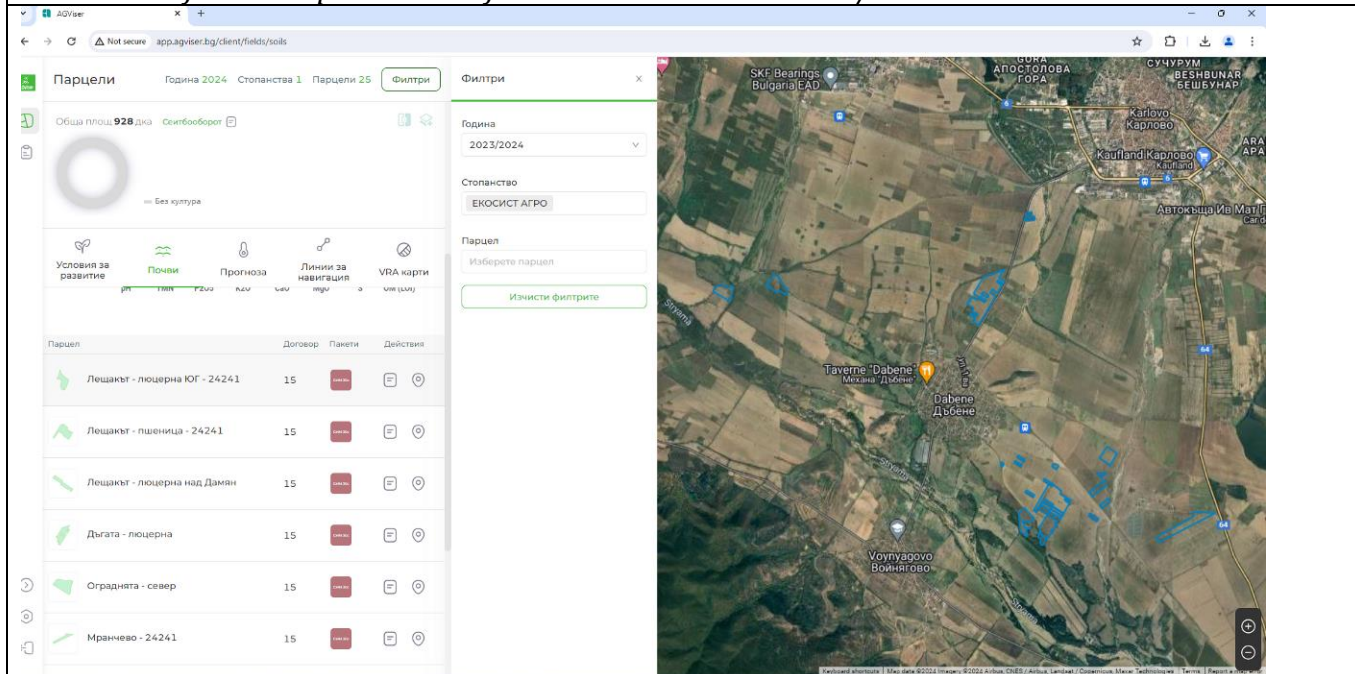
AGViser
Not secure app.agviser.bg/client/fields/soils

Парцели Година 2024 Стопанства 1 Парцели 25 Филтри

Обща площ 928 дка Сеитбооборот

Без култура

Условия за развитие
Почви
Прогноза
Линии за навигация
VRA карти

pH TMN P2O5 K2O CaO MgO S OM (Lol)

| Парцел | Договор | Пакети | Действия |
|---|---|---|---|
| Лещакът - люцерна ЮГ - 24241 | 15 | | |
| Лещакът - пшеница - 24241 | 15 | | |
| Лещакът - люцерна над Дамян | 15 | | |
| Дъгата - люцерна | 15 | | |
| Оградната - север | 15 | | |
| Мранчево - 24241 | 15 | | |

Филтри
Година
2023/2024
Стопанство
ЕКОСИСТ АГРО
Парцел
Изберете парцел
Изчисти филтрите

SKF Bearings Bulgaria EAD
GORA АПОСТОЛОВА ГОРА
СУЧУРУМ BESHBUNAR БЕШБУНАР
Karlovo Карлово
Kaufland Карлово
Kaufland
Автокъща Ив Мат
Stryama
Taverne "Dabene" Механа "Дъбене"
Dabene Дъбене
Voynyagovo Войнягово
64
6
Keyboard shortcuts | Map data ©2024 Imagery ©2024 Airbus, CNES / Airbus, Landsat / Copernicus, Maxar Technologies | Terms | Report a map error